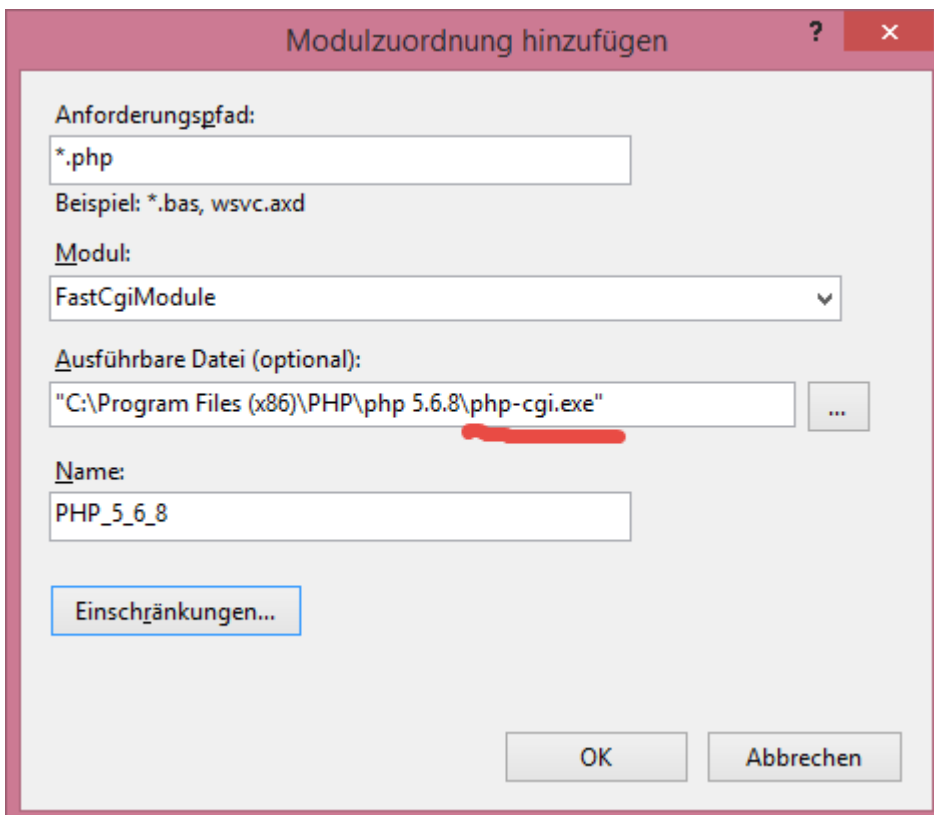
Modulzuordnung hinzufügen

?

Anforderungspfad:

*.php

Beispiel: *.bas, wsvc.axd

Modul:

FastCgiModule

Ausführbare Datei (optional):

"C:\Program Files (x86)\PHP\php 5.6.8\php-cgi.exe"

...

Name:

PHP_5_6_8

Einschränkungen...

OK

Abbrechen